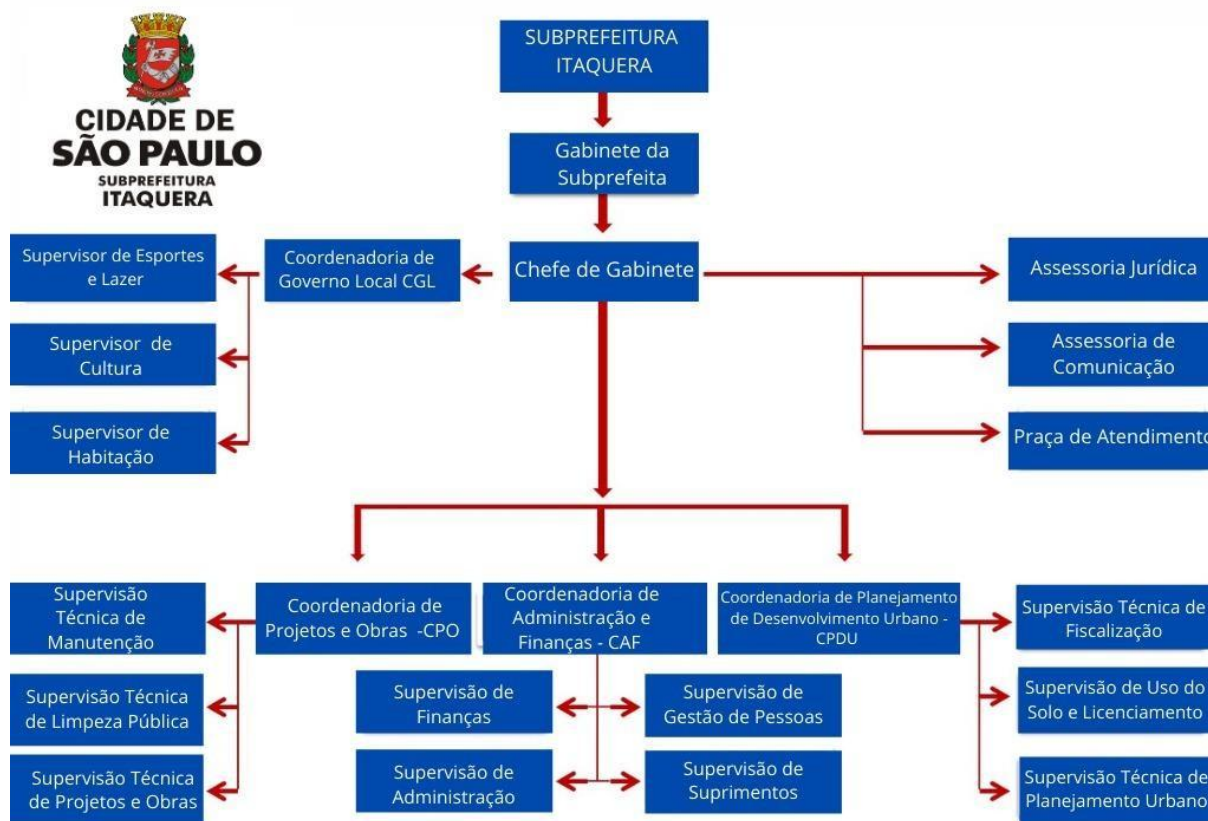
CIDADE DE SÃO PAULO
SUBPREFEITURA ITAQUERA

SUBPREFEITURA ITAQUERA

Gabinete da Subprefeita

Chefe de Gabinete

Coordenadoria de Governo Local CGL

Supervisor de Esportes e Lazer

Supervisor de Cultura

Supervisor de Habitação

Assessoria Jurídica

Assessoria de Comunicação

Praça de Atendimento

Coordenadoria de Projetos e Obras -CPO

Supervisão Técnica de Manutenção

Supervisão Técnica de Limpeza Pública

Supervisão Técnica de Projetos e Obras

Coordenadoria de Administração e Finanças - CAF

Supervisão de Finanças

Supervisão de Gestão de Pessoas

Supervisão de Administração

Supervisão de Suprimentos

Coordenadoria de Planejamento de Desenvolvimento Urbano - CPDU

Supervisão Técnica de Fiscalização

Supervisão de Uso do Solo e Licenciamento

Supervisão Técnica de Planejamento Urbano